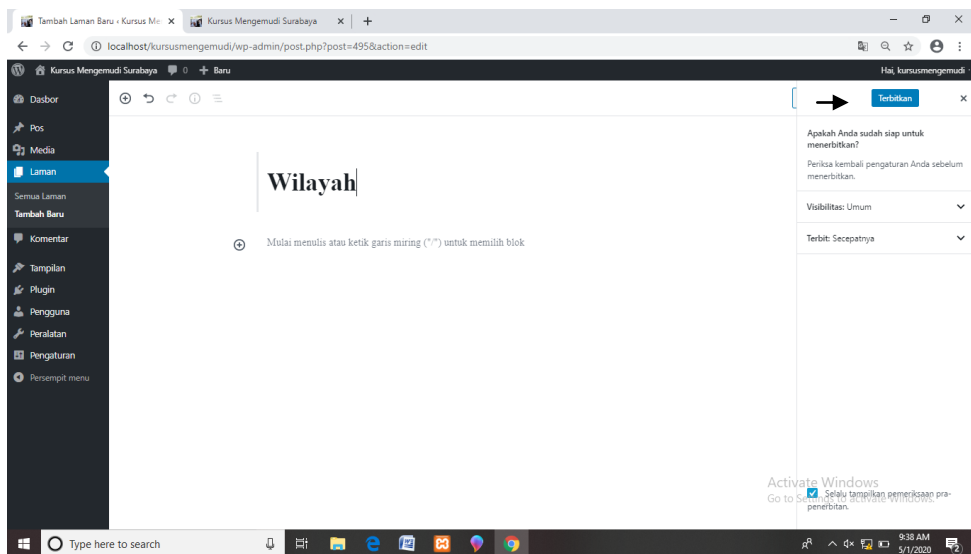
Tambah Laman Baru ‹ Kursus Me ×
Kursus Mengemudi Surabaya ×
+

localhost/kursusmengemudi/wp-admin/post.php?post=495&action=edit

Kursus Mengemudi Surabaya 0 + Baru
Hai, kursusmengemudi

Dasbor
Pos
Media
Laman
Semua Laman
Tambah Baru
Komentar
Tampilan
Plugin
Pengguna
Peralatan
Pengaturan
Persempit menu

Wilayah

Mulai menulis atau ketik garis miring ("/") untuk memilih blok

Terbitkan ×

Apakah Anda sudah siap untuk menerbitkan?

Periksa kembali pengaturan Anda sebelum menerbitkan.

Visibilitas: Umum

Terbit: Secepatnya

Selalu tampilkan pemeriksaan pra-penerbitan.

Activate Windows
Go to Settings to activate Windows.

Type here to search
9:38 AM
5/1/2020